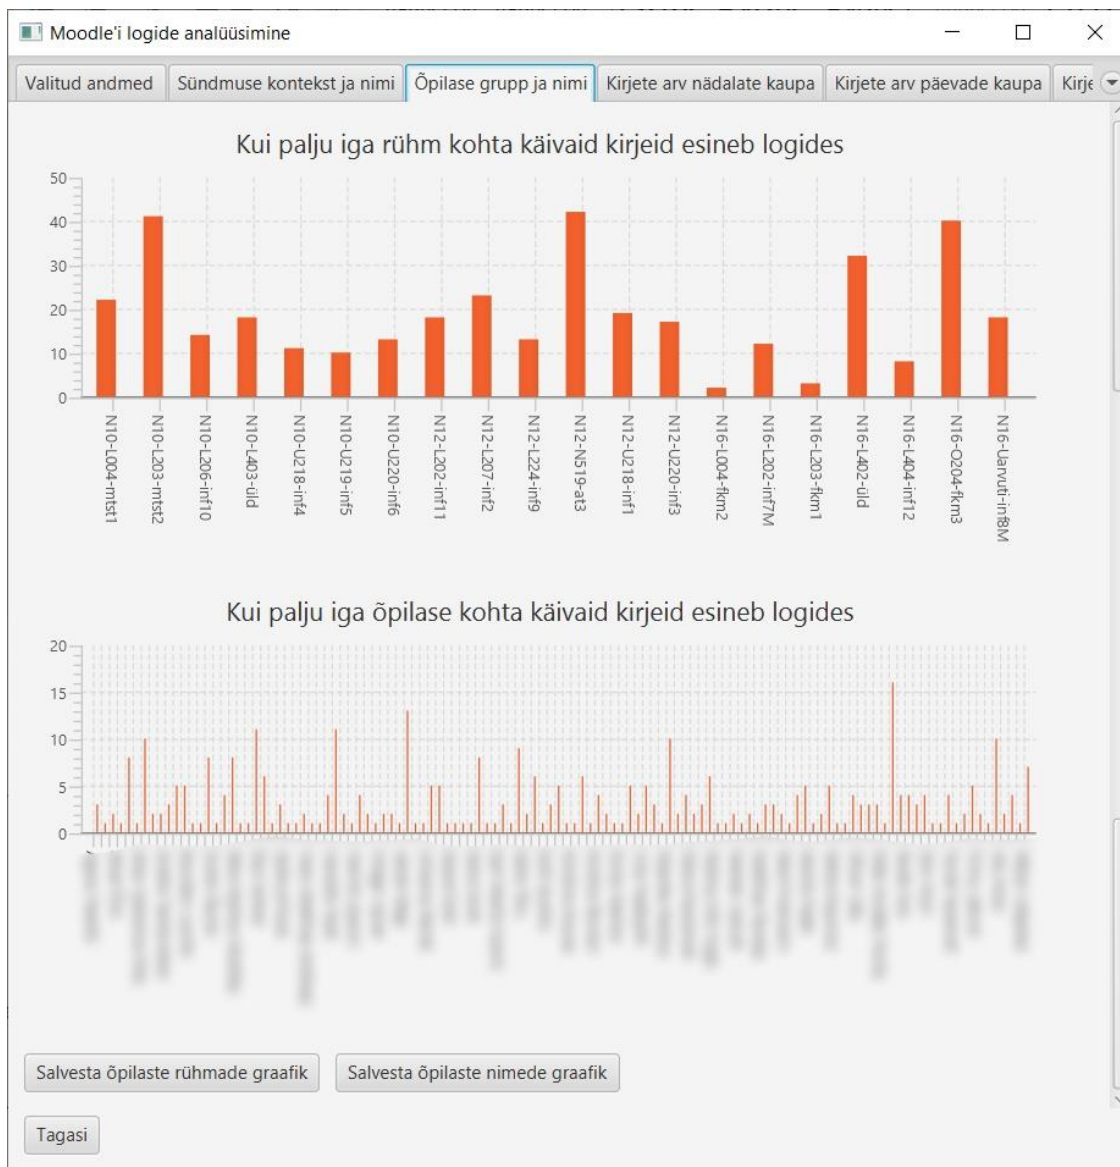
Moodle'i logide analüüsimine

Valitud andmed | Sündmuse kontekst ja nimi | Õpilase grupp ja nimi | Kirjete arv nädalate kaupa | Kirjete arv päevade kaupa | Kirje

Kui palju iga rühm kohta käivaid kirjeid esineb logides

50
40
30
20
10
0

N10-L004-mtst1
N10-L203-mtst2
N10-L206-inf10
N10-L403-üld
N10-U218-inf4
N10-U219-inf5
N10-U220-inf6
N12-L202-inf11
N12-L207-inf2
N12-L224-inf9
N12-N519-at3
N12-U218-inf1
N12-U220-inf3
N16-L004-fkm2
N16-L202-inf7M
N16-L203-fkm1
N16-L402-üld
N16-L404-inf12
N16-O204-fkm3
N16-Uarvuti-in8M

Kui palju iga õpilase kohta käivaid kirjeid esineb logides

20
15
10
5
0

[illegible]

Salvesta õpilaste rühmade graafik
Salvesta õpilaste nimede graafik

Tagasi